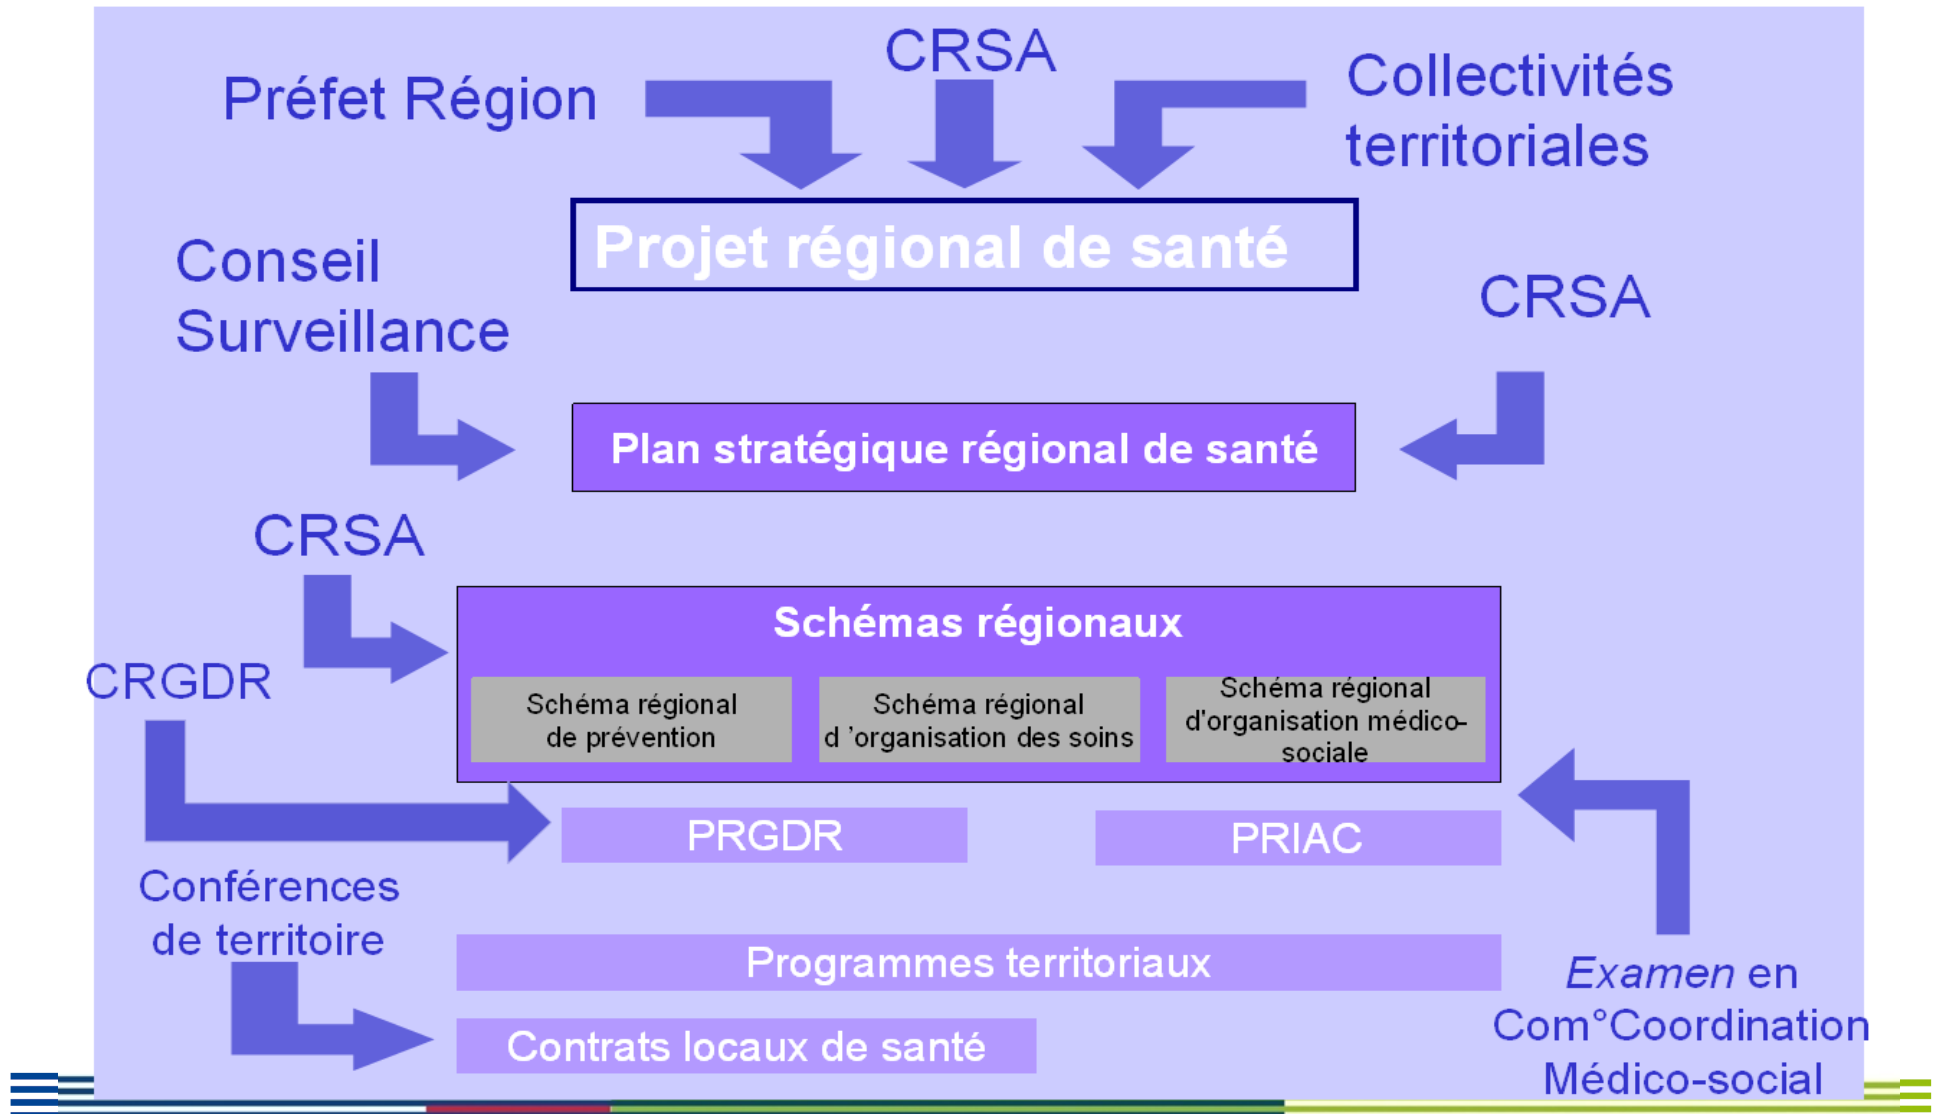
Préfet Région

CRSA

Collectivités territoriales

Projet régional de santé

Conseil Surveillance

CRSA

Plan stratégique régional de santé

CRSA

Schémas régionaux

CRGDR

Schéma régional de prévention

Schéma régional d 'organisation des soins

Schéma régional d'organisation médico-sociale

PRGDR

PRIAC

Conférences de territoire

Programmes territoriaux

Contrats locaux de santé

Examen en Com°Coordination Médico-social